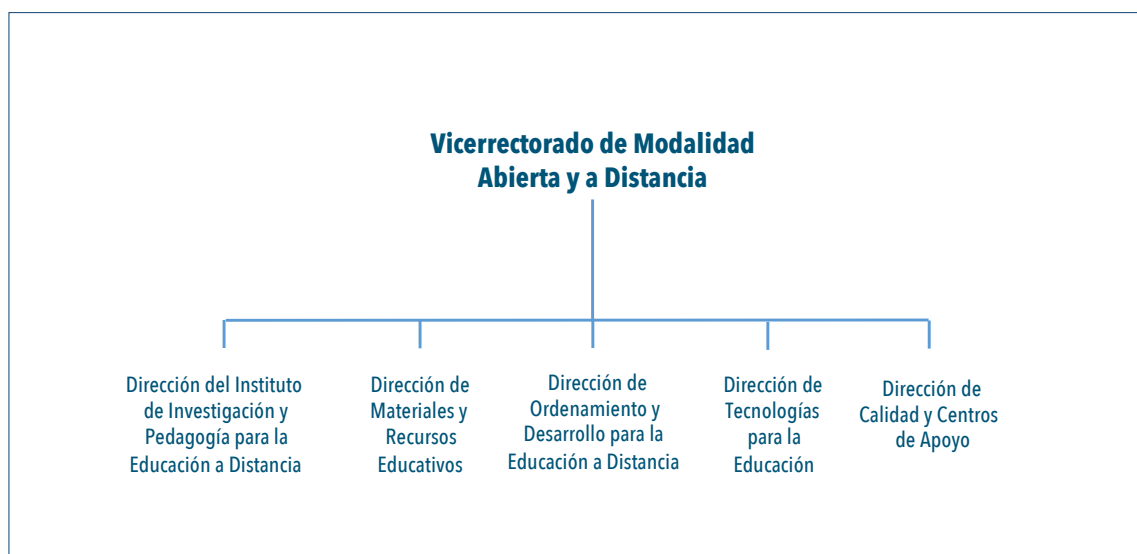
Vicerrectorado de Modalidad Abierta y a Distancia

Dirección del Instituto de Investigación y Pedagogía para la Educación a Distancia

Dirección de Materiales y Recursos Educativos

Dirección de Ordenamiento y Desarrollo para la Educación a Distancia

Dirección de Tecnologías para la Educación

Dirección de Calidad y Centros de Apoyo